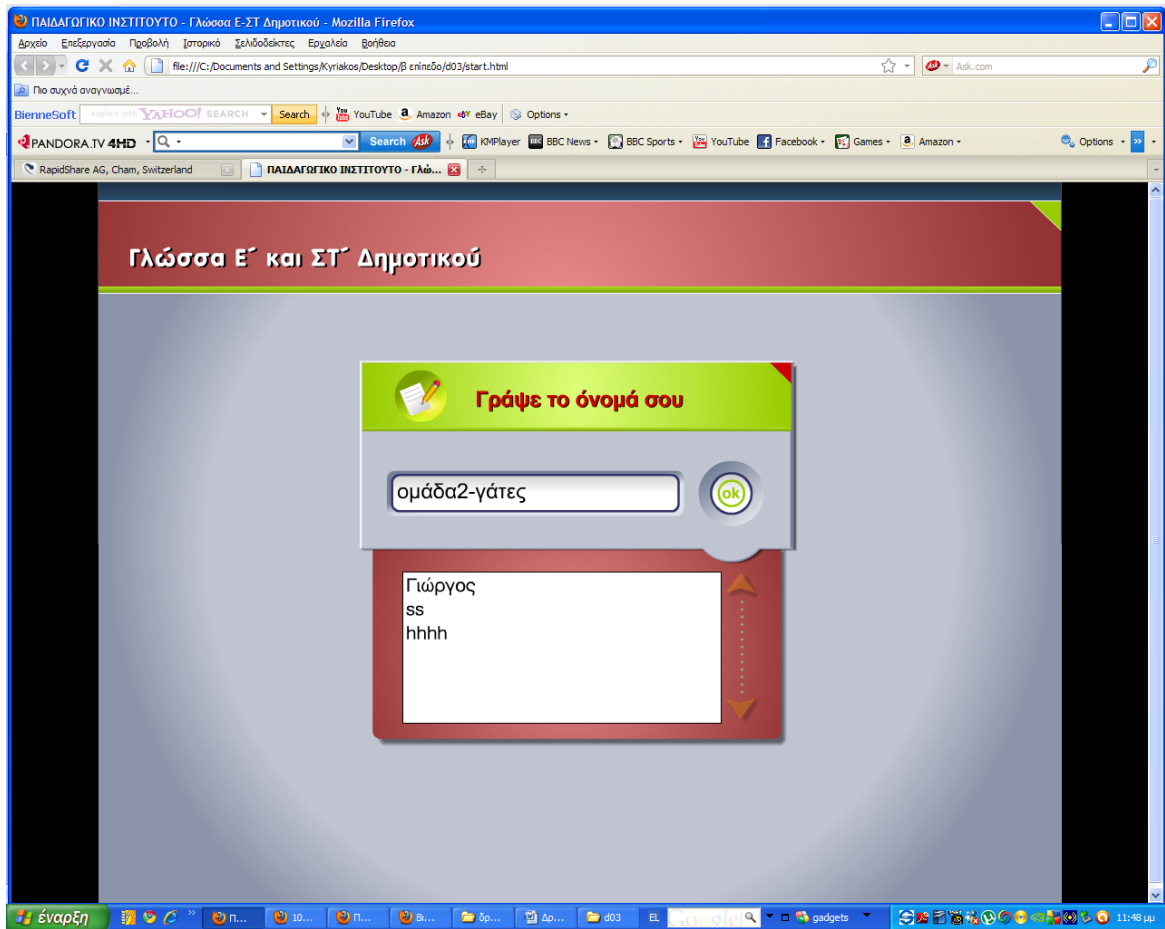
ΠΑΙΔΑΓΩΓΙΚΟ ΙΝΣΤΙΤΟΥΤΟ - Γλώσσα Ε-ΣΤ Δημοτικού - Mozilla Firefox

Αρχείο Επεξεργασία Προβολή Ιστορικό Σελιδοδείκτες Εργαλεία Βοήθεια

file:///C:/Documents and Settings/Kyriakos/Desktop/β επίπεδο/d03/start.html

Ask.com

Πιο συχνά αναγνωσμέ...

BienneSoft explore with YAHOO! SEARCH Search YouTube Amazon eBay Options

PANDORA.TV 4HD Search Ask KMPlayer BBC News BBC Sports YouTube Facebook Games Amazon Options

RapidShare AG, Cham, Switzerland

ΠΑΙΔΑΓΩΓΙΚΟ ΙΝΣΤΙΤΟΥΤΟ - Γλώ...

Γλώσσα Ε΄ και ΣΤ΄ Δημοτικού

Γράψε το όνομά σου

ομάδα2-γάτες

ok

Γιώργος
ss
hhhh

έναρξη Π... 10... Π... Bι... δρ... Δρ... d03 EL Google gadgets 11:48 μμ